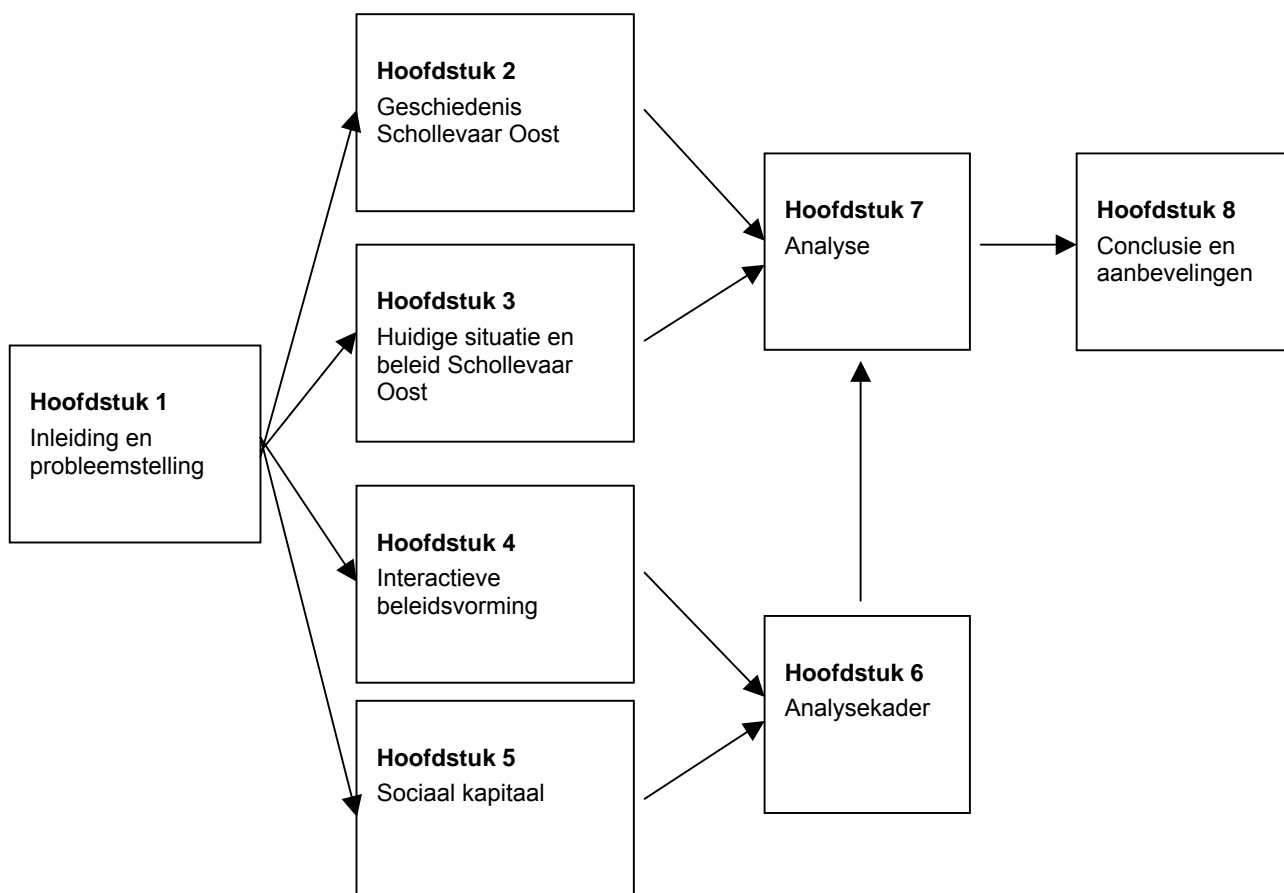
**Hoofdstuk 1**
Inleiding en probleemstelling

**Hoofdstuk 2**
Geschiedenis Schollevaar Oost

**Hoofdstuk 3**
Huidige situatie en beleid Schollevaar Oost

**Hoofdstuk 4**
Interactieve beleidsvorming

**Hoofdstuk 5**
Sociaal kapitaal

**Hoofdstuk 6**
Analysekader

**Hoofdstuk 7**
Analyse

**Hoofdstuk 8**
Conclusie en aanbevelingen